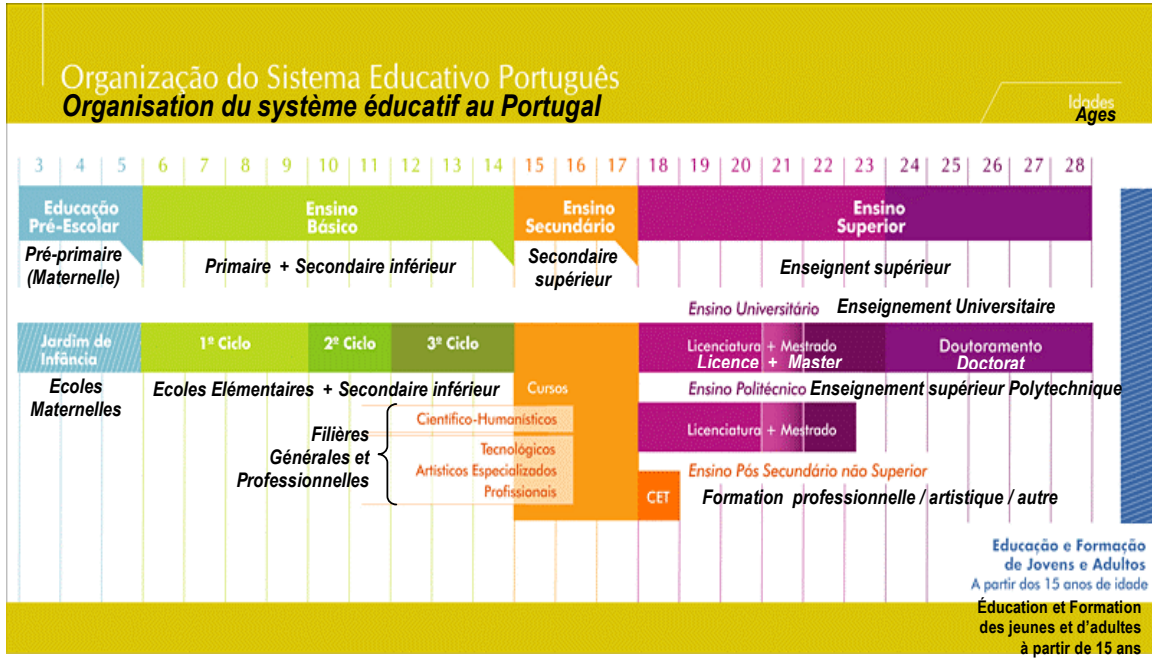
Organização do Sistema Educativo Português
**Organisation du système éducatif au Portugal**

Idades
Ages

3 | 4 | 5 | 6 | 7 | 8 | 9 | 10 | 11 | 12 | 13 | 14 | 15 | 16 | 17 | 18 | 19 | 20 | 21 | 22 | 23 | 24 | 25 | 26 | 27 | 28

Educação Pré-Escolar
Pré-primaire (Maternelle)

Ensino Básico
Primaire + Secondaire inférieur

Ensino Secundário
Secondaire supérieur

Ensino Superior
Enseignent supérieur

Ensino Universitário Enseignement Universitaire

Jardim de Infância
Ecoles Maternelles

1º Ciclo
2º Ciclo
3º Ciclo
Ecoles Elémentaires + Secondaire inférieur

Licenciatura + Mestrado
Licence + Master

Doutoramento
Doctorat

Cursos
Ensino Politécnico Enseignement supérieur Polytechnique

Filières Générales et Professionnelles
Científico-Humanísticos
Tecnológicos
Artísticos Especializados
Profissionais

Licenciatura + Mestrado

Ensino Pós Secundário não Superior
CET
Formation professionnelle / artistique / autre

Educação e Formação de Jovens e Adultos
A partir dos 15 anos de idade
Éducation et Formation des jeunes et d'adultes à partir de 15 ans